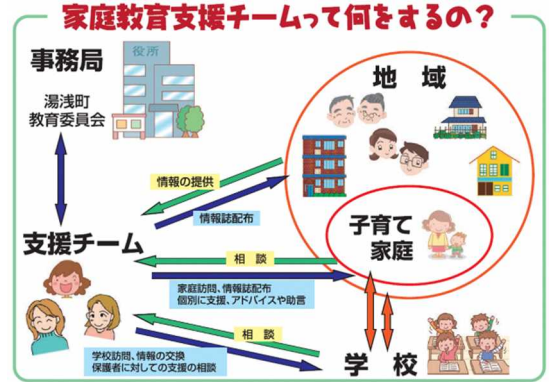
家庭教育支援チームって何をするの？

事務局

役所

湯浅町
教育委員会

地域

情報の提供

情報誌配布

子育て
家庭

支援チーム

相談

家庭訪問、情報誌配布
個別に支援、アドバイスや助言

相談

学校訪問、情報の交換
保護者に対しての支援の相談

学校